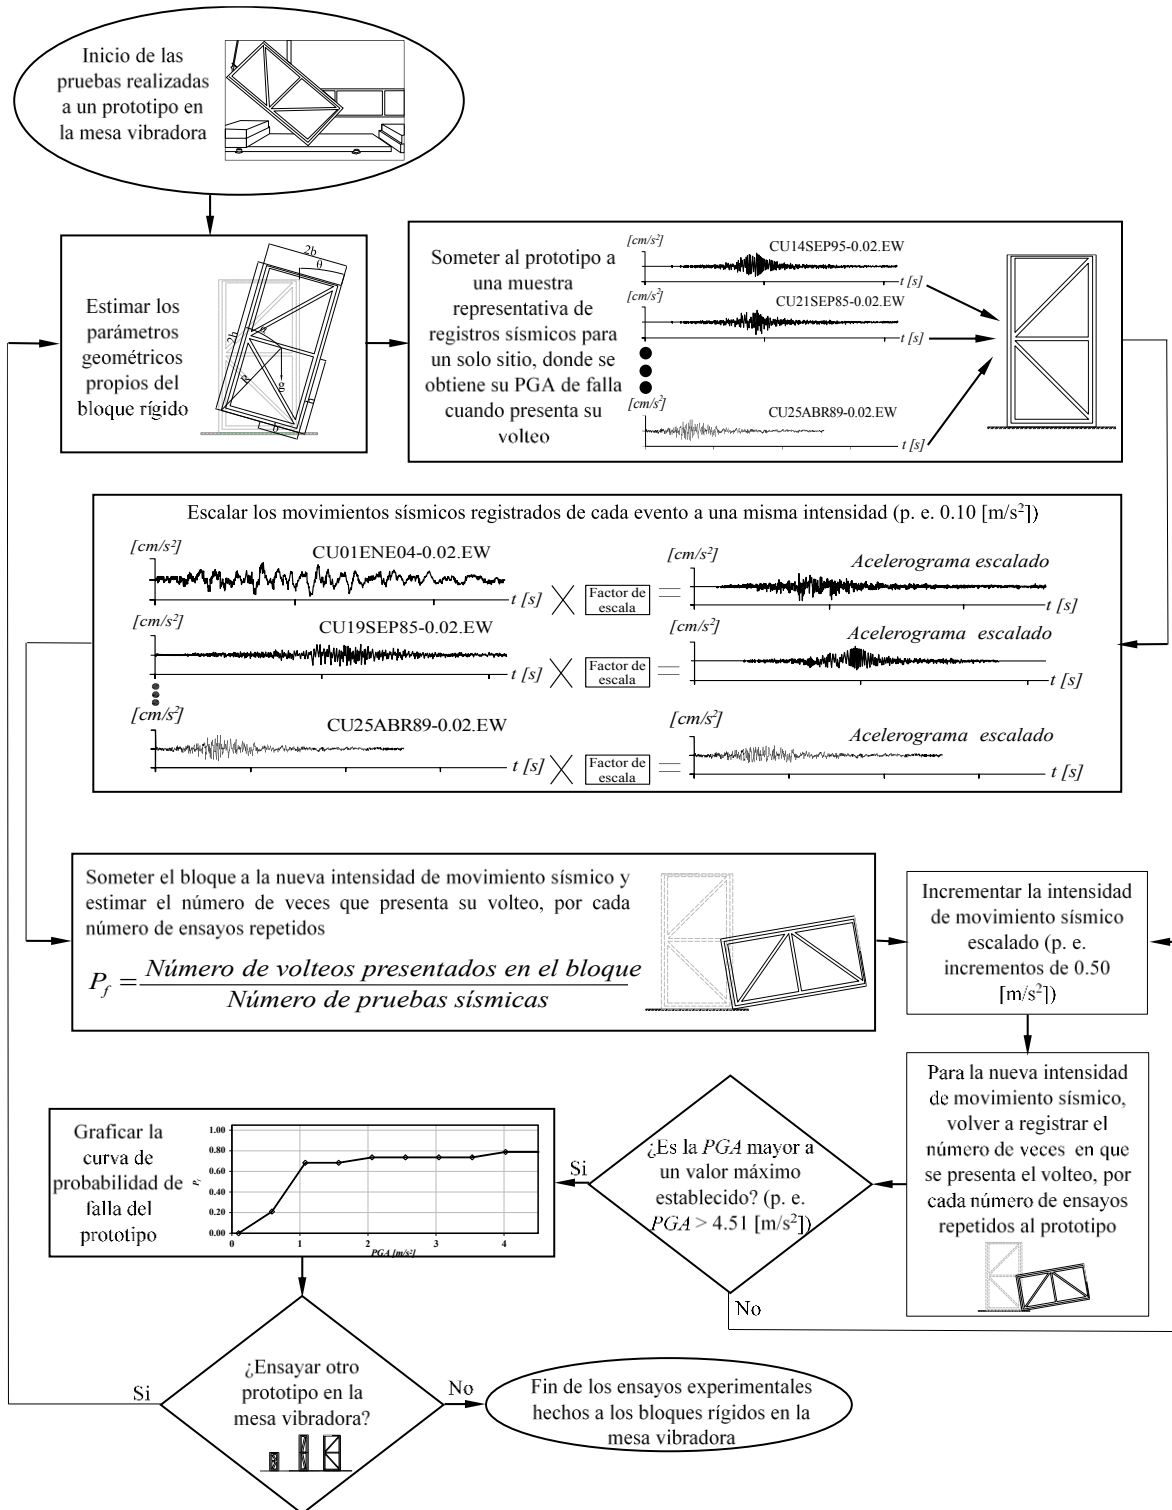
Inicio de las pruebas realizadas a un prototipo en la mesa vibradora

Estimar los parámetros geométricos propios del bloque rígido

2b
θ
2h
θ
R
g

Someter al prototipo a una muestra representativa de registros sísmicos para un solo sitio, donde se obtiene su PGA de falla cuando presenta su volteo

[cm/s$^2$]
CU14SEP95-0.02.EW
t [s]
[cm/s$^2$]
CU21SEP85-0.02.EW
t [s]
[cm/s$^2$]
CU25ABR89-0.02.EW
t [s]

Escalar los movimientos sísmicos registrados de cada evento a una misma intensidad (p. e. 0.10 [m/s$^2$])

[cm/s$^2$]
CU01ENE04-0.02.EW
t [s]
Factor de escala
[cm/s$^2$]
Acelerograma escalado
t [s]

[cm/s$^2$]
CU19SEP85-0.02.EW
t [s]
Factor de escala
[cm/s$^2$]
Acelerograma escalado
t [s]

[cm/s$^2$]
CU25ABR89-0.02.EW
t [s]
Factor de escala
[cm/s$^2$]
Acelerograma escalado
t [s]

Someter el bloque a la nueva intensidad de movimiento sísmico y estimar el número de veces que presenta su volteo, por cada número de ensayos repetidos

$P_f = \frac{Número\ de\ volteos\ presentados\ en\ el\ bloque}{Número\ de\ pruebas\ sísmicas}$

Incrementar la intensidad de movimiento sísmico escalado (p. e. incrementos de 0.50 [m/s$^2$])

Para la nueva intensidad de movimiento sísmico, volver a registrar el número de veces en que se presenta el volteo, por cada número de ensayos repetidos al prototipo

¿Es la $PGA$ mayor a un valor máximo establecido? (p. e. $PGA$ > 4.51 [m/s$^2$])

Si
No

Graficar la curva de probabilidad de falla del prototipo

1.00
0.80
0.60
0.40
0.20
0.00
$P_f$
0
1
2
3
4
PGA [m/s$^2$]

¿Ensayar otro prototipo en la mesa vibradora?

Si
No

Fin de los ensayos experimentales hechos a los bloques rígidos en la mesa vibradora